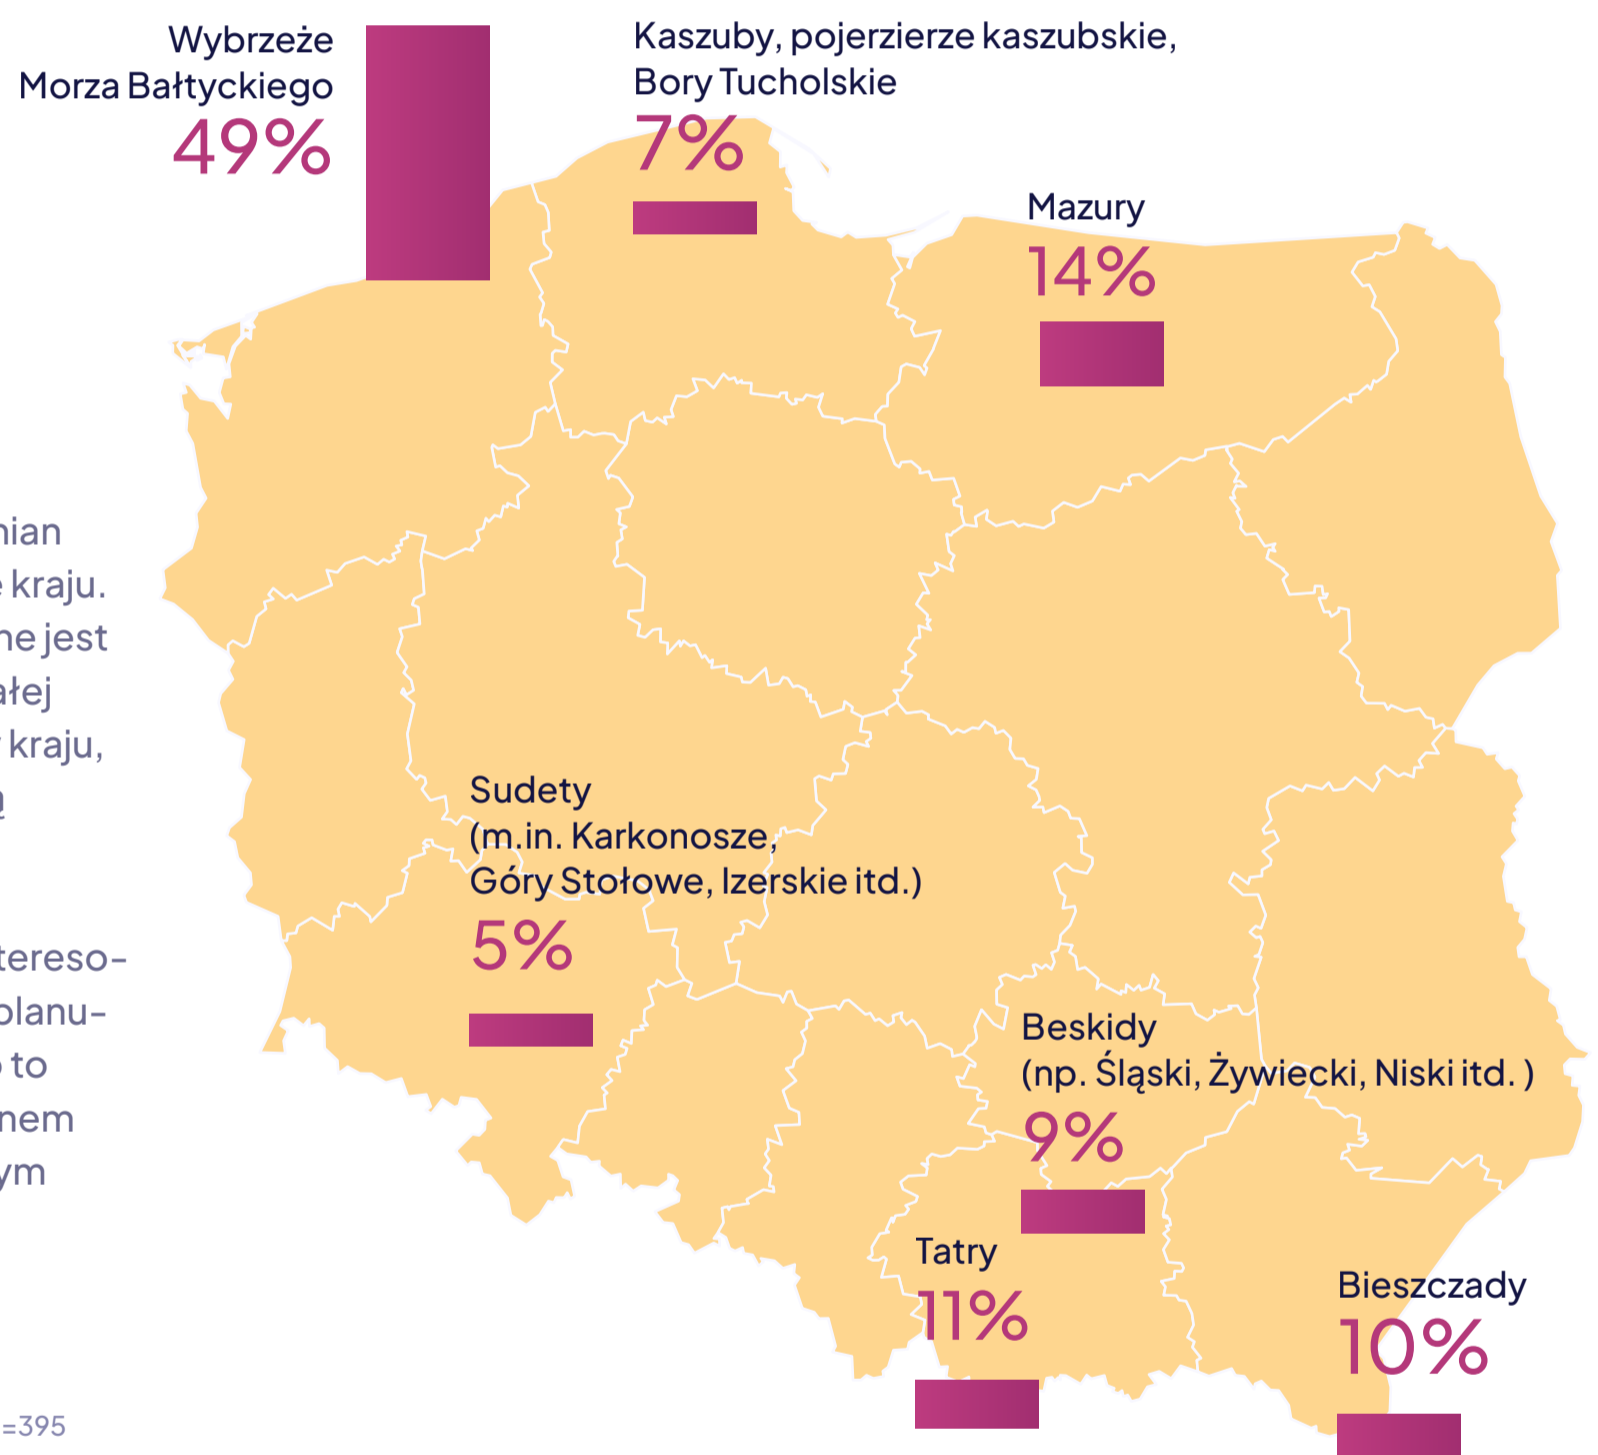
Wybrzeże Morza Bałtyckiego
49%

Kaszuby, pojerzierze kaszubskie, Bory Tucholskie
7%

Mazury
14%

nian
kraju.
ne jest
ałej
kraju,
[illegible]

tereso-
planu-
to
nem
ym

Sudety (m.in. Karkonosze, Góry Stołowe, Izerskie itd.)
5%

Beskidy (np. Śląski, Żywiecki, Niski itd. )
9%

Tatry
11%

Bieszczady
10%

=395